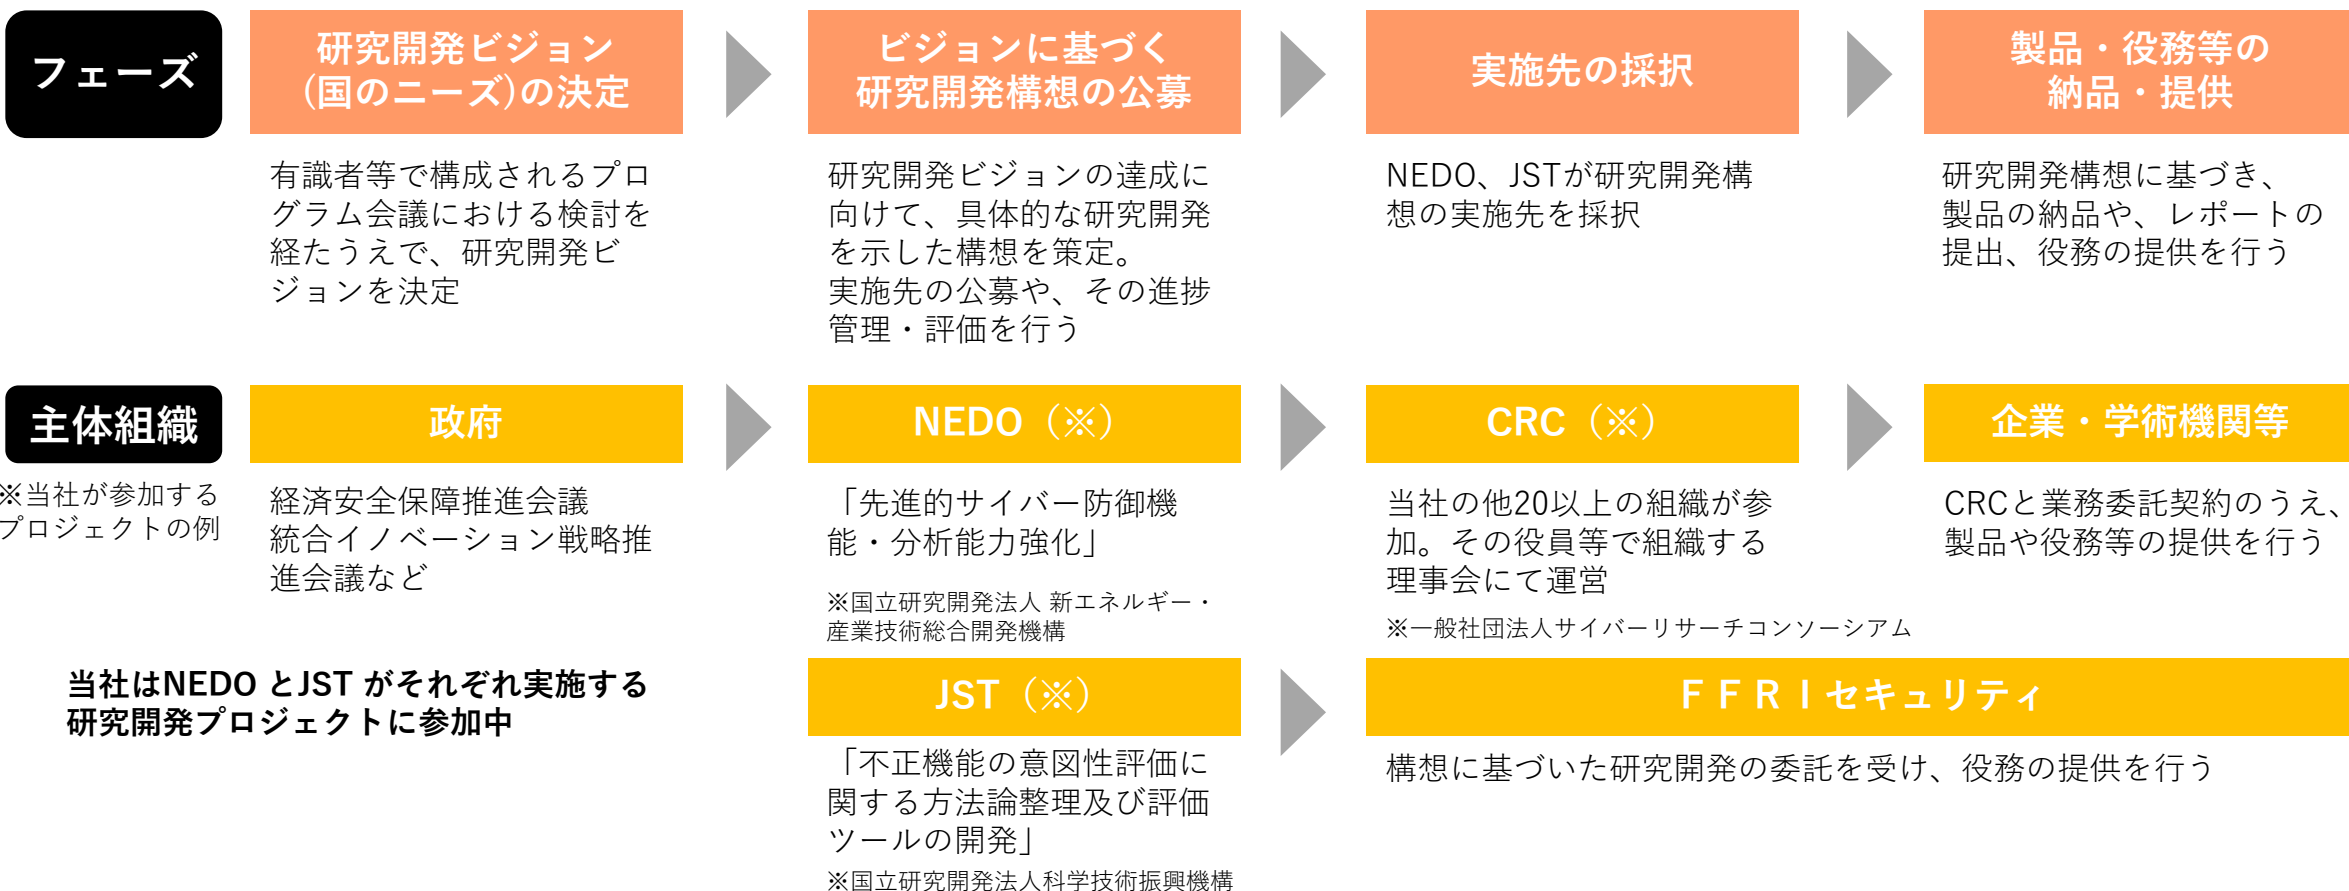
フェーズ

研究開発ビジョン（国のニーズ）の決定

有識者等で構成されるプログラム会議における検討を経たうえで、研究開発ビジョンを決定

ビジョンに基づく研究開発構想の公募

研究開発ビジョンの達成に向けて、具体的な研究開発を示した構想を策定。
実施先の公募や、その進捗管理・評価を行う

実施先の採択

NEDO、JSTが研究開発構想の実施先を採択

製品・役務等の納品・提供

研究開発構想に基づき、製品の納品や、レポートの提出、役務の提供を行う

主体組織

※当社が参加するプロジェクトの例

政府

経済安全保障推進会議
統合イノベーション戦略推進会議など

NEDO（※）

「先進的サイバー防御機能・分析能力強化」

※国立研究開発法人 新エネルギー・産業技術総合開発機構

CRC（※）

当社の他20以上の組織が参加。その役員等で組織する理事会にて運営

※一般社団法人サイバーリサーチコンソーシアム

企業・学術機関等

CRCと業務委託契約のうえ、製品や役務等の提供を行う

当社はNEDO とJST がそれぞれ実施する研究開発プロジェクトに参加中

JST（※）

「不正機能の意図性評価に関する方法論整理及び評価ツールの開発」

※国立研究開発法人科学技術振興機構

ＦＦＲＩセキュリティ

構想に基づいた研究開発の委託を受け、役務の提供を行う